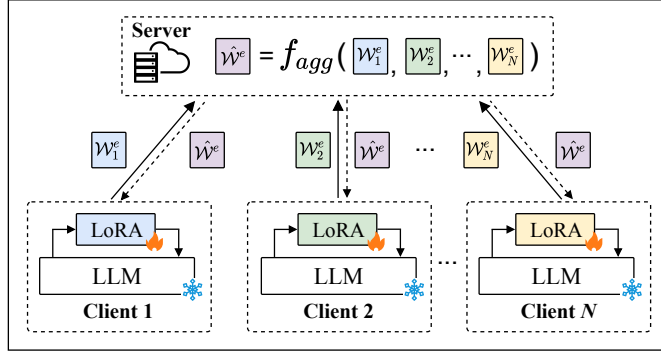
Server

$\hat{\mathcal{W}}^e = f_{agg}( \mathcal{W}_1^e, \mathcal{W}_2^e, \cdots, \mathcal{W}_N^e )$

$\mathcal{W}_1^e$ $\hat{\mathcal{W}}^e$ $\mathcal{W}_2^e$ $\hat{\mathcal{W}}^e$ ... $\mathcal{W}_N^e$ $\hat{\mathcal{W}}^e$

LoRA
LLM
Client 1

LoRA
LLM
Client 2

...

LoRA
LLM
Client $N$